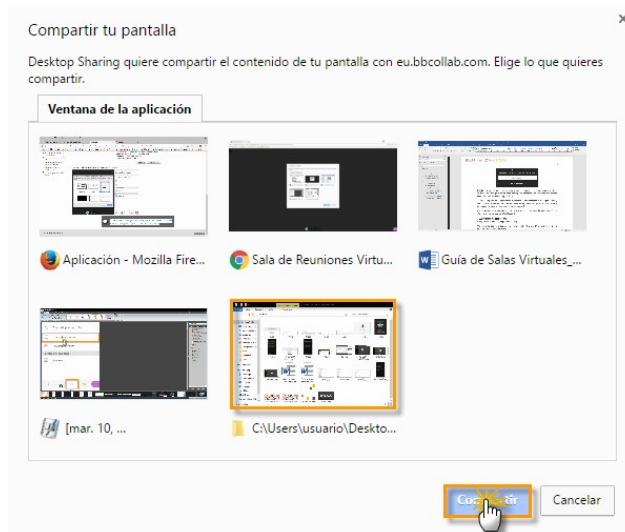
Compartir tu pantalla

×

Desktop Sharing quiere compartir el contenido de tu pantalla con eu.bbcollab.com. Elige lo que quieres compartir.

Ventana de la aplicación

Aplicación - Mozilla Fire...

Sala de Reuniones Virtu...

Guía de Salas Virtuales_...

[mar. 10, ...

C:\Users\usuario\Deskto...

Co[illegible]tir

Cancelar